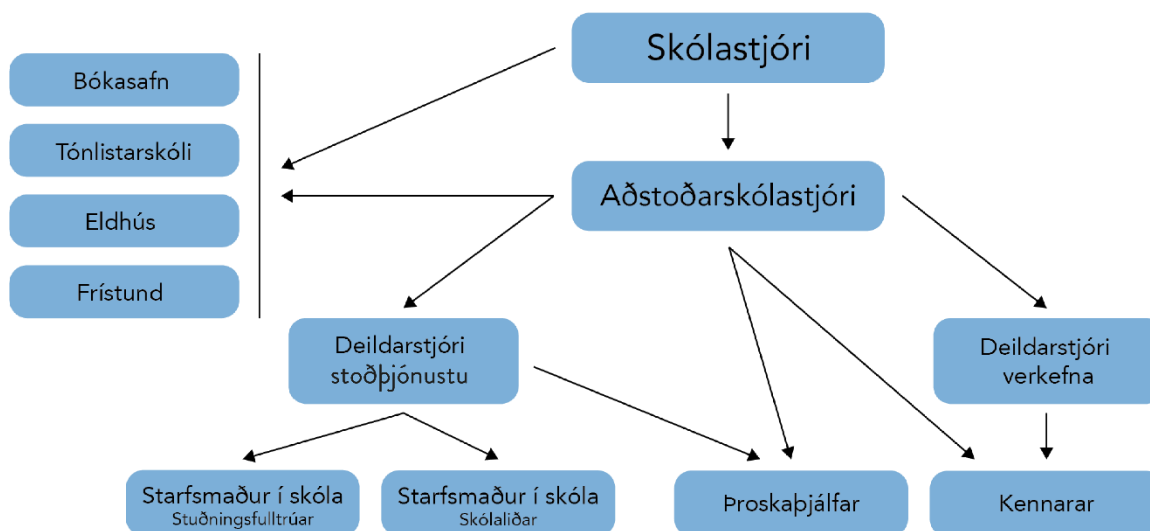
Skólastjóri

Bókasafn

Tónlistarskóli

Eldhús

Frístund

Aðstoðarskólastjóri

Deildarstjóri stoðþjónustu

Deildarstjóri verkefna

Starfsmaður í skóla
Stuðningsfulltrúar

Starfsmaður í skóla
Skólaliðar

Þroskaþjálfar

Kennarar